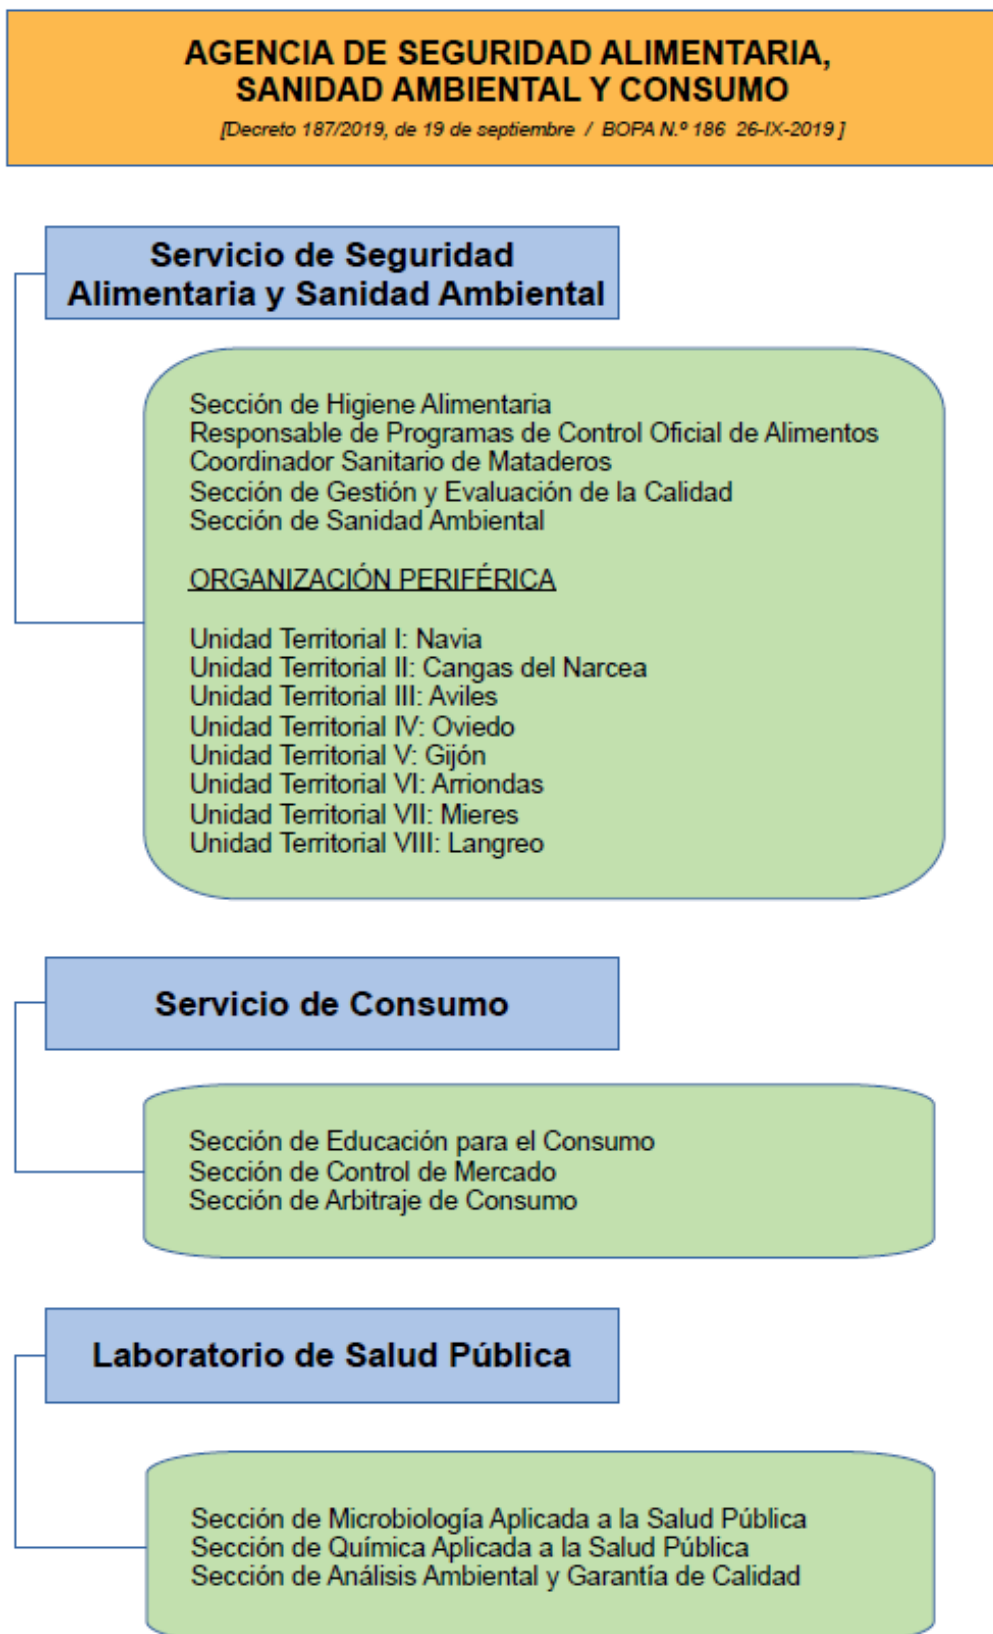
AGENCIA DE SEGURIDAD ALIMENTARIA, SANIDAD AMBIENTAL Y CONSUMO

[Decreto 187/2019, de 19 de septiembre / BOPA N.º 186 26-IX-2019 ]

Servicio de Seguridad Alimentaria y Sanidad Ambiental

Sección de Higiene Alimentaria
Responsable de Programas de Control Oficial de Alimentos
Coordinador Sanitario de Mataderos
Sección de Gestión y Evaluación de la Calidad
Sección de Sanidad Ambiental

ORGANIZACIÓN PERIFÉRICA

Unidad Territorial I: Navia
Unidad Territorial II: Cangas del Narcea
Unidad Territorial III: Aviles
Unidad Territorial IV: Oviedo
Unidad Territorial V: Gijón
Unidad Territorial VI: Arriondas
Unidad Territorial VII: Mieres
Unidad Territorial VIII: Langreo

Servicio de Consumo

Sección de Educación para el Consumo
Sección de Control de Mercado
Sección de Arbitraje de Consumo

Laboratorio de Salud Pública

Sección de Microbiología Aplicada a la Salud Pública
Sección de Química Aplicada a la Salud Pública
Sección de Análisis Ambiental y Garantía de Calidad